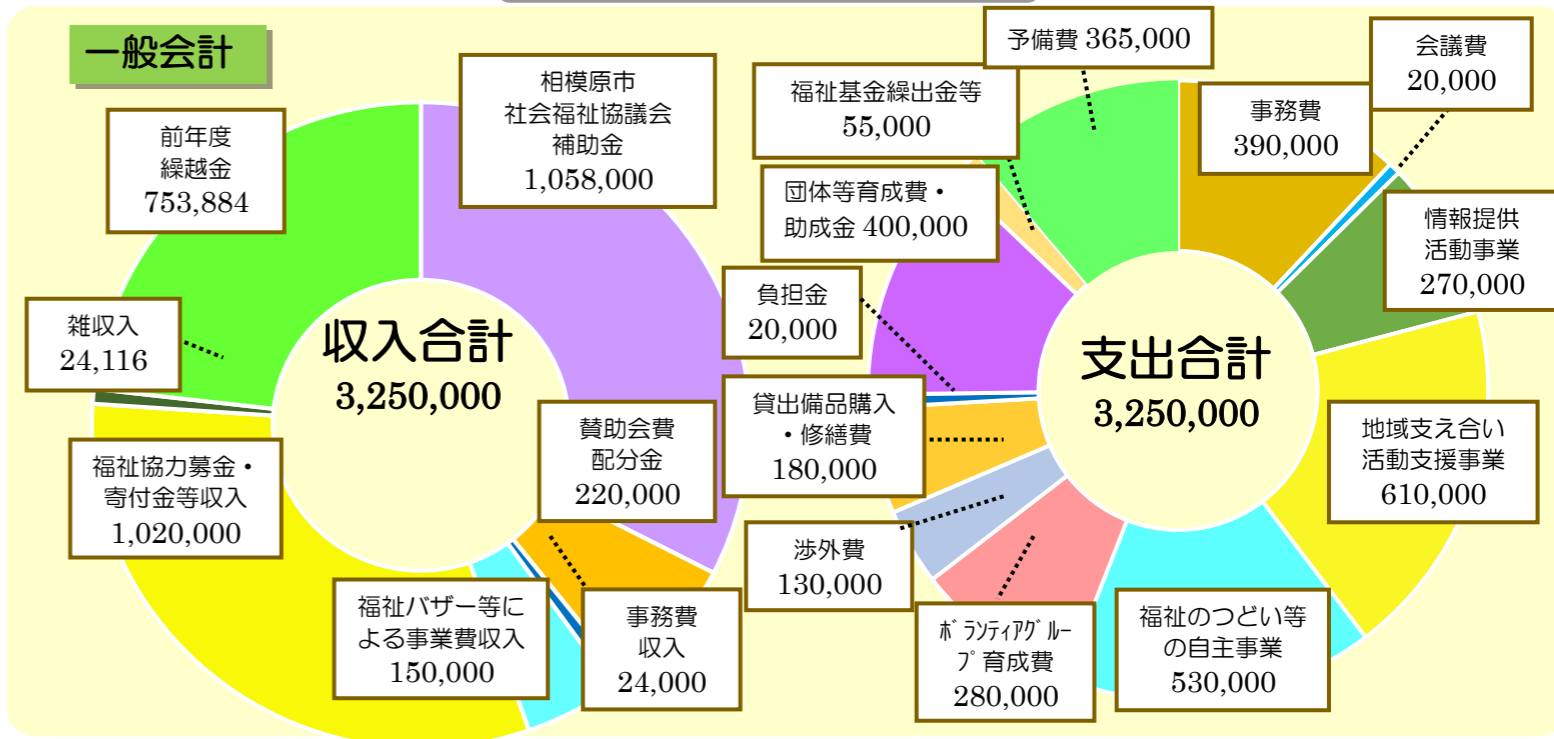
一般会計

前年度
繰越金
753,884

相模原市
社会福祉協議会
補助金
1,058,000

雑収入
24,116

収入合計
3,250,000

福祉協力募金・
寄付金等収入
1,020,000

賛助会費
配分金
220,000

福祉バザー等に
よる事業費収入
150,000

事務費
収入
24,000

予備費 365,000

福祉基金繰出金等
55,000

会議費
20,000

事務費
390,000

団体等育成費・
助成金 400,000

情報提供
活動事業
270,000

負担金
20,000

支出合計
3,250,000

貸出備品購入
・修繕費
180,000

地域支え合い
活動支援事業
610,000

渉外費
130,000

ボランティアグループ育成費
280,000

福祉のつどい等
の自主事業
530,000